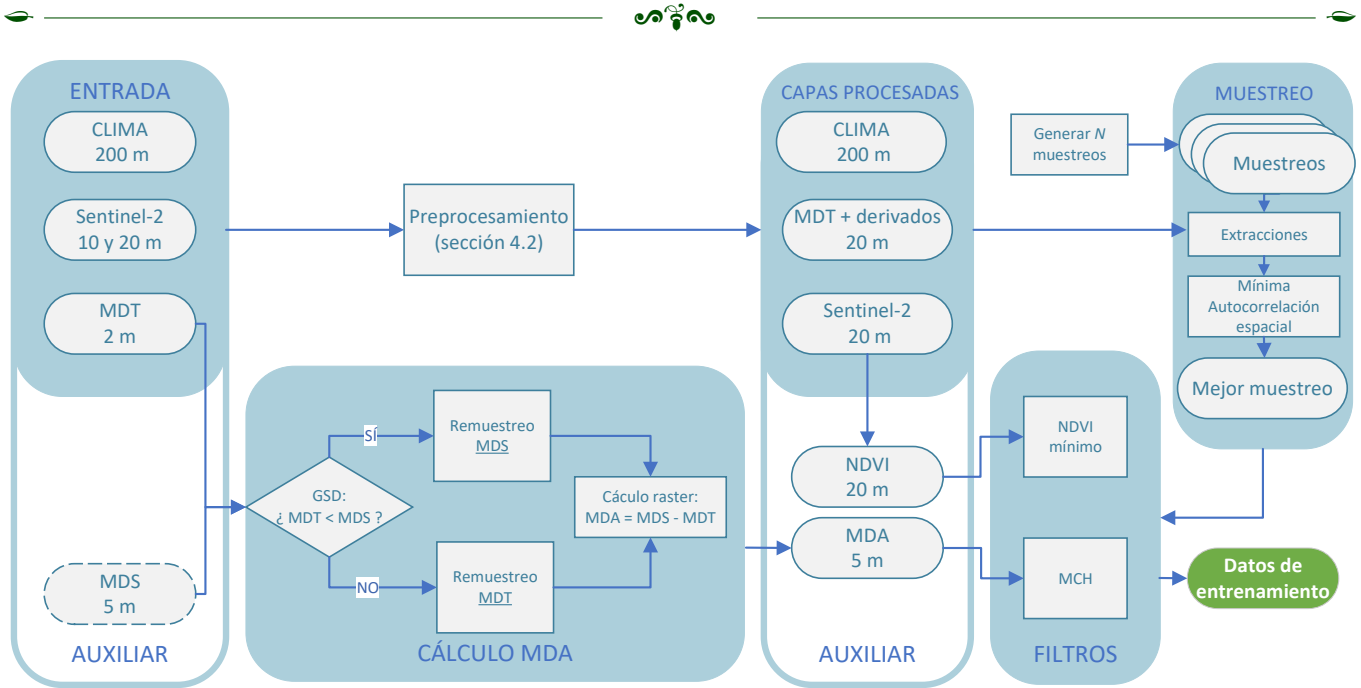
ENTRADA

CLIMA
200 m

Sentinel-2
10 y 20 m

MDT
2 m

MDS
5 m

AUXILIAR

Preprocesamiento
(sección 4.2)

CÁLCULO MDA

GSD:
¿ MDT < MDS ?

SÍ

NO

Remuestreo
MDS

Remuestreo
MDT

Cáculo raster:
MDA = MDS - MDT

CAPAS PROCESADAS

CLIMA
200 m

MDT + derivados
20 m

Sentinel-2
20 m

NDVI
20 m

MDA
5 m

AUXILIAR

Generar $N$ muestreos

MUESTREO

Muestreos

Extracciones

Mínima
Autocorrelación
espacial

Mejor muestreo

FILTROS

NDVI
mínimo

MCH

Datos de
entrenamiento